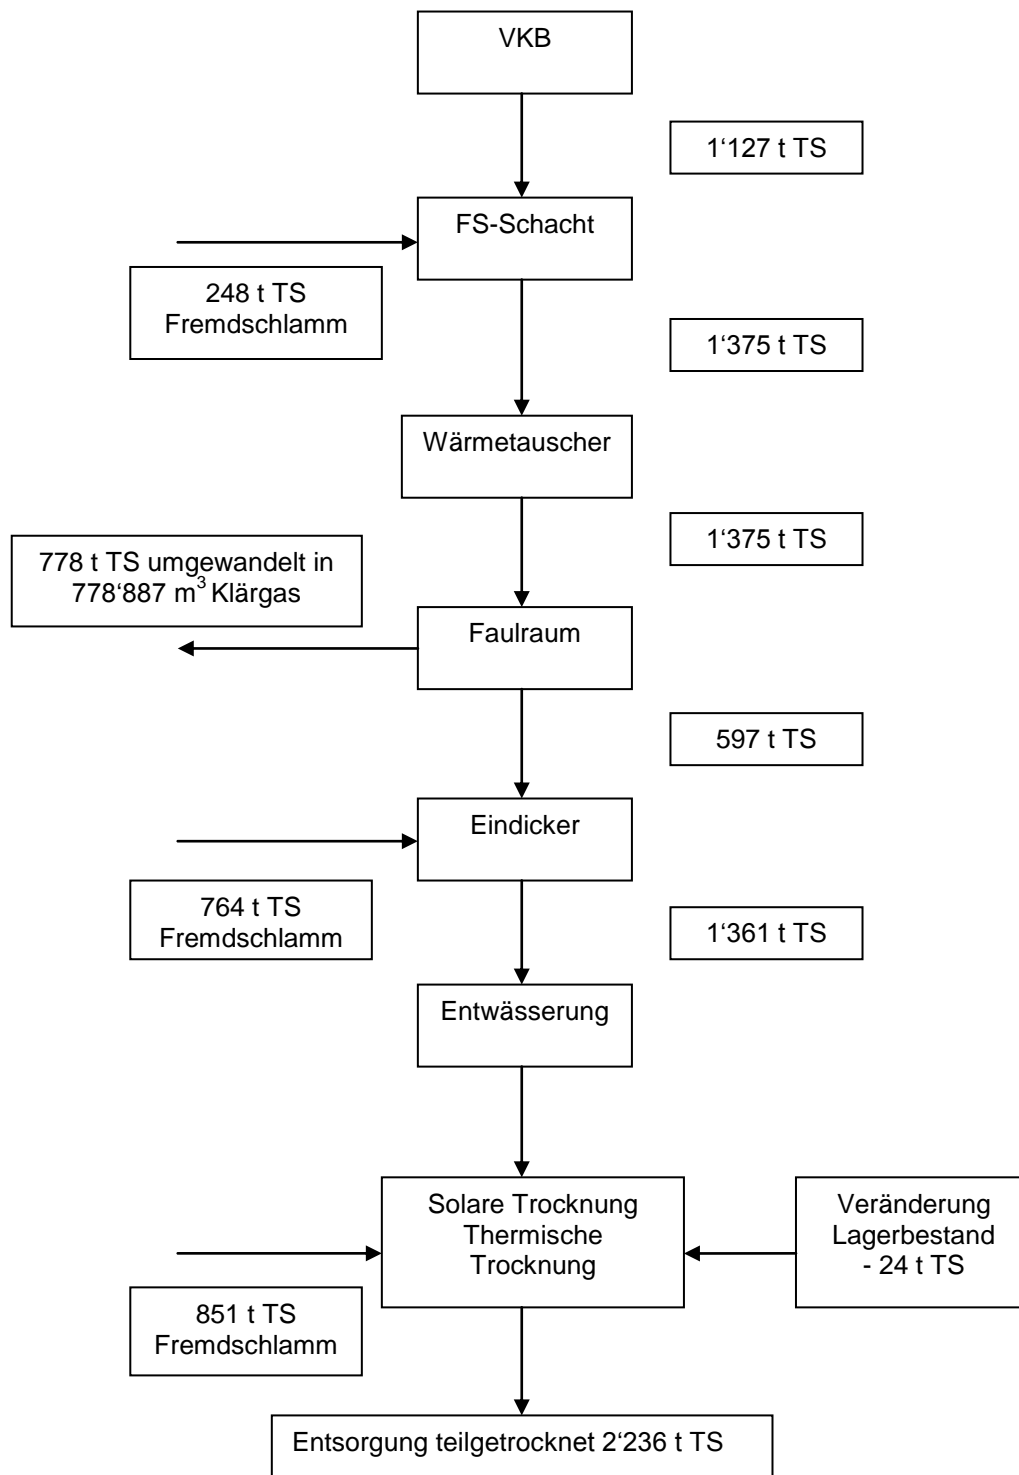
VKB

1‘127 t TS

FS-Schacht

248 t TS Fremdschlamm

1‘375 t TS

Wärmetauscher

1‘375 t TS

778 t TS umgewandelt in 778‘887 $m^3$ Klärgas

Faulraum

597 t TS

Eindicker

764 t TS Fremdschlamm

1‘361 t TS

Entwässerung

Solare Trocknung Thermische Trocknung

Veränderung Lagerbestand - 24 t TS

851 t TS Fremdschlamm

Entsorgung teilgetrocknet 2‘236 t TS